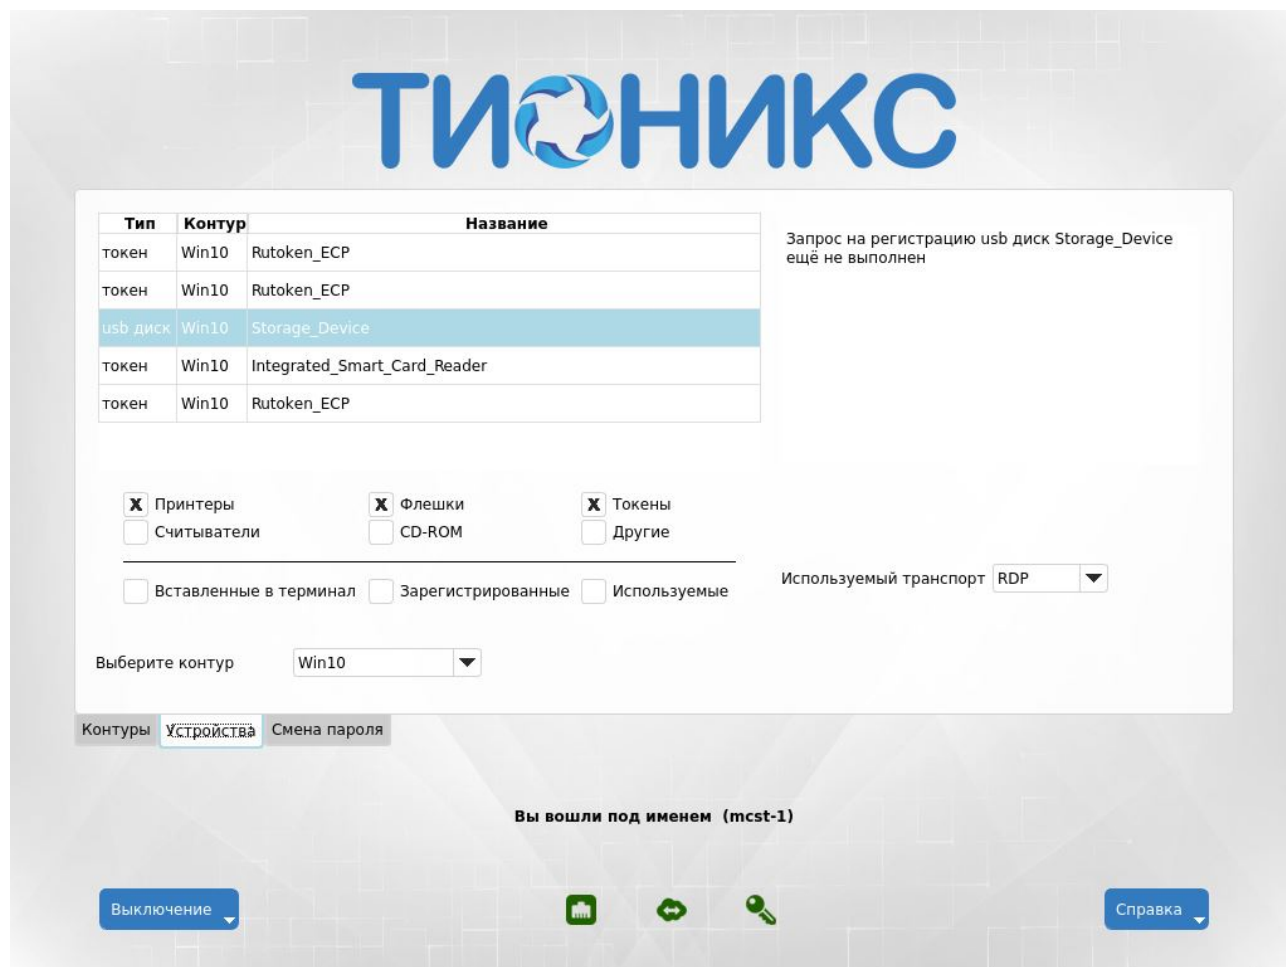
ТИОНИКС

| Тип | Контур | Название |
|---|---|---|
| токен | Win10 | Rutoken_ECP |
| токен | Win10 | Rutoken_ECP |
| usb диск | Win10 | Storage_Device |
| токен | Win10 | Integrated_Smart_Card_Reader |
| токен | Win10 | Rutoken_ECP |

Запрос на регистрацию usb диск Storage_Device ещё не выполнен

X Принтеры
Считыватели
X Флешки
CD-ROM
X Токены
Другие

Вставленные в терминал
Зарегистрированные
Используемые

Используемый транспорт RDP

Выберите контур Win10

Контуры
Устройства
Смена пароля

Вы вошли под именем (mcst-1)

Выключение
Справка